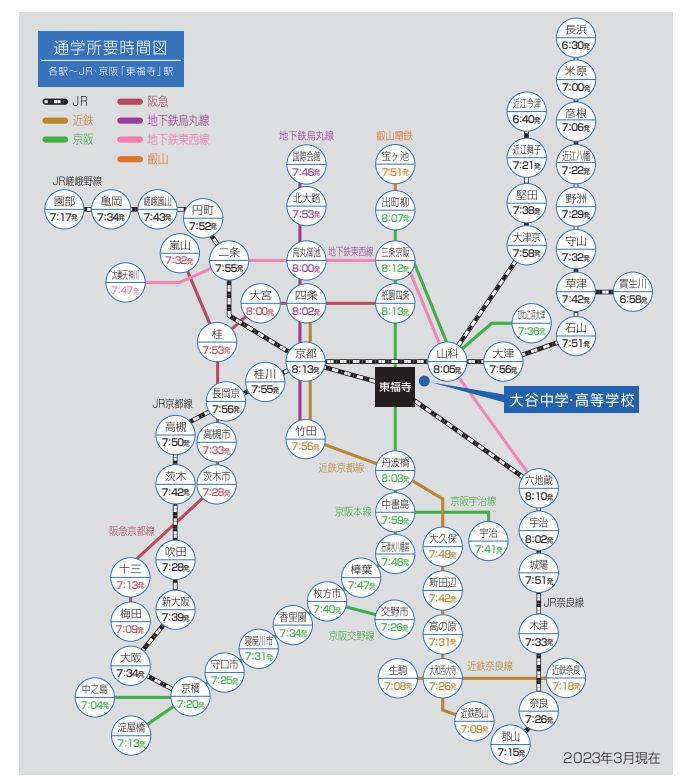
通学所要時間図
各駅～JR・京阪「東福寺」駅

JR
近鉄
京阪
阪急
地下鉄烏丸線
地下鉄東西線
叡山

JR嵯峨野線
園部 7:17発
亀岡 7:34発
嵯峨嵐山 7:43発
円町 7:52発
嵐山 7:32発
太秦天神川 7:47発
二条 7:55発
地下鉄烏丸線
国際会館 7:46発
北大路 7:53発
烏丸御池 8:00発
地下鉄東西線
四条 8:02発
大宮 8:00発
桂 7:53発
京都 8:13発
桂川 7:55発
長岡京 7:56発
JR京都線
高槻 7:50発
高槻市 7:33発
茨木 7:42発
茨木市 7:28発
阪急京都線
十三 7:13発
吹田 7:28発
梅田 7:09発
新大阪 7:39発
大阪 7:34発
中之島 7:04発
京橋 7:20発
淀屋橋 7:13発
守口市 7:25発
寝屋川市 7:31発
香里園 7:34発
枚方市 7:40発
樟葉 7:47発
交野市 7:26発
京阪交野線
石清水八幡宮 7:46発
中書島 7:59発
京阪本線
丹波橋 8:03発
近鉄京都線
竹田 7:56発
東福寺
叡山電鉄
宝ヶ池 7:51発
出町柳 8:07発
三条京阪 8:12発
祇園四条 8:13発
山科 8:05発
大谷中学・高等学校
大津京 7:58発
堅田 7:38発
近江舞子 7:21発
近江今津 6:40発
長浜 6:30発
米原 7:00発
彦根 7:06発
近江八幡 7:22発
野洲 7:29発
守山 7:32発
草津 7:42発
貴生川 6:58発
石山 7:51発
びわ湖浜大津 7:36発
大津 7:56発
六地蔵 8:10発
宇治 8:02発
京阪宇治線
宇治 7:41発
城陽 7:51発
JR奈良線
木津 7:33発
大久保 7:48発
新田辺 7:42発
高の原 7:31発
近鉄奈良線
近鉄奈良 7:18発
奈良 7:26発
郡山 7:15発
生駒 7:08発
大和西大寺 7:26発
近鉄郡山 7:09発
2023年3月現在